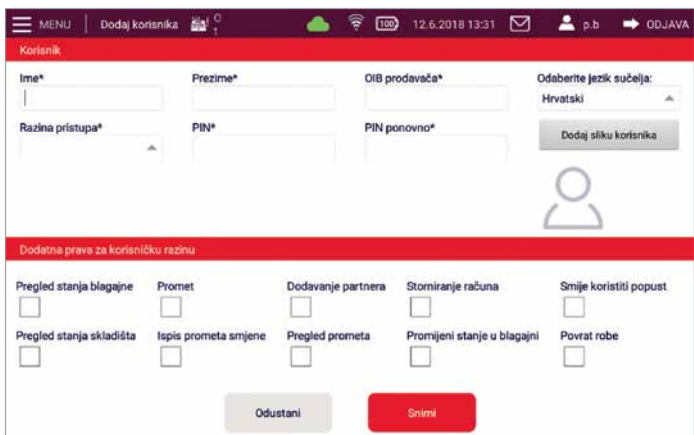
MENU | Dodaj korisnika 0 1 100 12.6.2018 13:31 p.b ODJAVA

Korisnik

Ime*
Prezime*
OIB prodavača*
Odaberite jezik sučelja:
Hrvatski

Razina pristupa*
PIN*
PIN ponovno*
Dodaj sliku korisnika

Dodatna prava za korisničku razinu

Pregled stanja blagajne
Promet
Dodavanje partnera
Storniranje računa
Smije koristiti popust
Pregled stanja skladišta
Ispis prometa smjene
Pregled prometa
Promijeni stanje u blagajni
Povrat robe

Odustani
Snimi